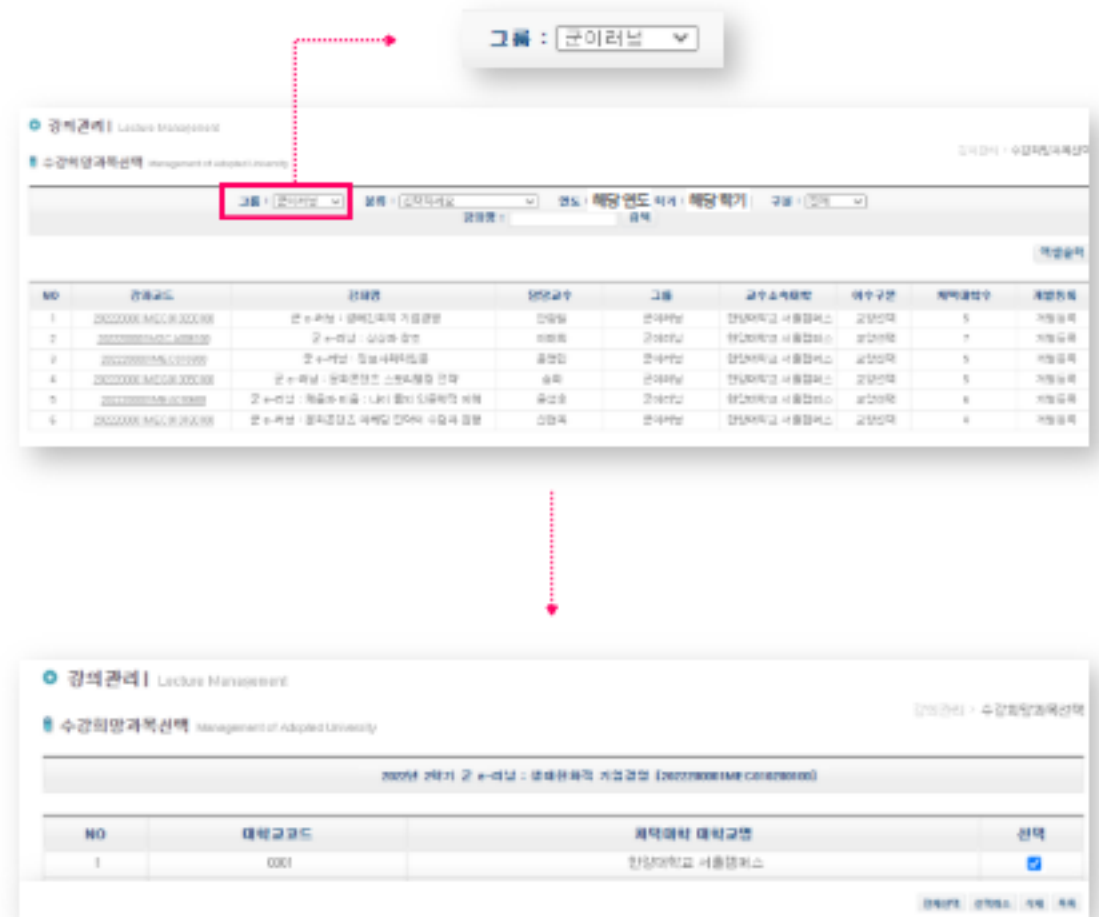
그룹 : 군이러닝

강의관리 | Lecture Management

수강희망과목선택 Management of Adopted University

강의관리 > 수강희망과목선택

그룹 : 군이러닝 분류 : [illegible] 연도 : 해당 연도 학기 : 해당 학기 구분 : 전체
강의명 : 검색

엑셀출력

| NO | 강좌코드 | 강의명 | 담당교수 | 그룹 | 교수소속대학 | 이수구분 | 학점 | 개설현황 |
|---|---|---|---|---|---|---|---|---|
| 1 | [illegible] | 군 e-러닝 : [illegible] | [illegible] | 군이러닝 | 한양대학교 서울캠퍼스 | 교양선택 | 3 | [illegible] |
| 2 | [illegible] | 군 e-러닝 : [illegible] | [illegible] | 군이러닝 | 한양대학교 서울캠퍼스 | 교양선택 | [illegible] | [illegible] |
| 3 | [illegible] | 군 e-러닝 : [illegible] | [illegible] | 군이러닝 | 한양대학교 서울캠퍼스 | 교양선택 | 3 | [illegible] |
| 4 | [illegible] | 군 e-러닝 : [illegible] | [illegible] | 군이러닝 | 한양대학교 서울캠퍼스 | 교양선택 | 3 | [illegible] |
| 5 | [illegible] | 군 e-러닝 : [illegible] | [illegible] | 군이러닝 | 한양대학교 서울캠퍼스 | 교양선택 | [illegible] | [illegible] |
| 6 | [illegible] | 군 e-러닝 : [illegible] | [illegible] | 군이러닝 | 한양대학교 서울캠퍼스 | 교양선택 | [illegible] | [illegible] |

강의관리 | Lecture Management

수강희망과목선택 Management of Adopted University

강의관리 > 수강희망과목선택

2022년 2학기 군 e-러닝 : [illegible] ([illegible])

| NO | 대학교코드 | 채택대학 대학교명 | 선택 |
|---|---|---|---|
| 1 | 0001 | 한양대학교 서울캠퍼스 | ☑ |

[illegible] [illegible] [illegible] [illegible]